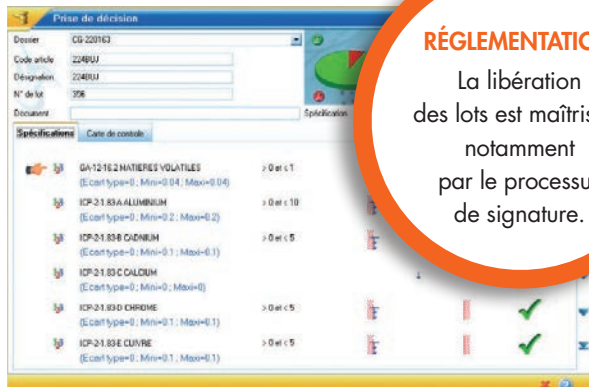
Prise de décision

Dossier CG-220163
Code article 2248UU
Désignation 2248UU
N° de lot 358
Document
Spécification

Spécifications Carte de controle

GA-12-16.2 MATIERES VOLATILES >0 et <1
(Ecart type=0 ; Mini=0.04 ; Maxi=0.04)

ICP-2-1.83-A ALUMINIUM >0 et <10
(Ecart type=0 ; Mini=0.2 ; Maxi=0.2)

ICP-2-1.83-B CADMIUM >0 et <5
(Ecart type=0 ; Mini=0.1 ; Maxi=0.1)

ICP-2-1.83-C CALCIUM
(Ecart type=0 ; Mini=0 ; Maxi=0)

ICP-2-1.83-D CHROME >0 et <5
(Ecart type=0 ; Mini=0.1 ; Maxi=0.1)

ICP-2-1.83-E CUIVRE >0 et <5
(Ecart type=0 ; Mini=0.1 ; Maxi=0.1)

RÉGLEMENTATIO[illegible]

La libération des lots est maîtris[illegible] notamment par le processu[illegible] de signature.